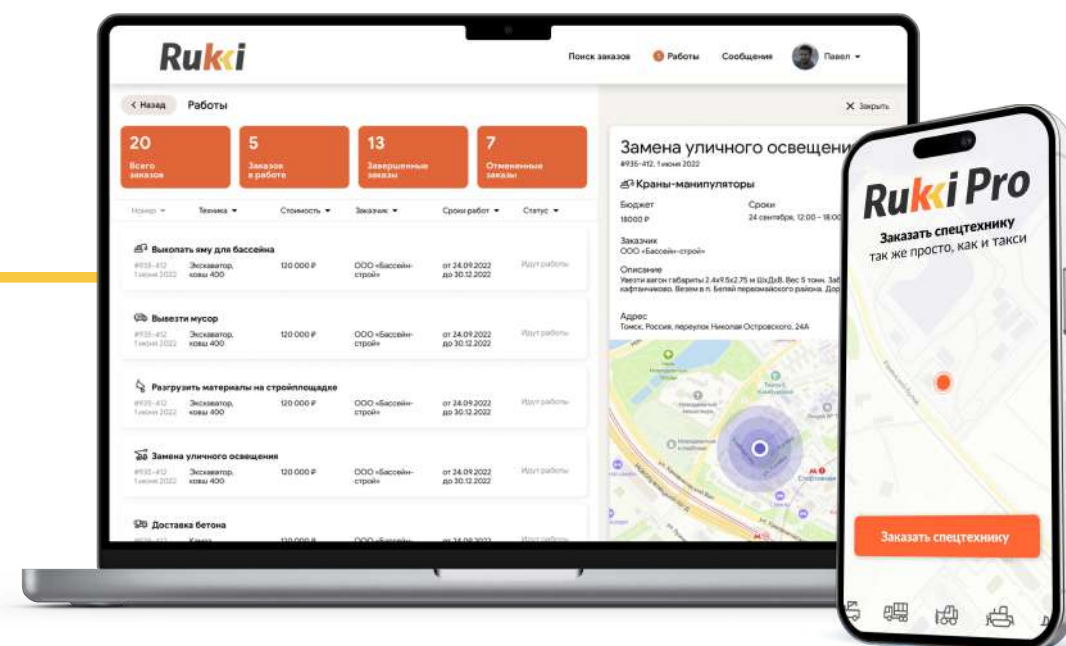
Rukki

Поиск заказов
Работы
Сообщения
Павел

< Назад
Работы

× Закрыть

20
Всего заказов

5
Заказов в работе

13
Завершенные заказы

7
Отмененные заказы

| Номер | Техника | Стоимость | Заказчик | Сроки работ | Статус |
|---|---|---|---|---|---|
| Выкопать яму для бассейна | | | | | |
| #935-412 1 июня 2022 | Экскаватор, ковш 400 | 120 000 ₽ | ООО «Бассейн-строй» | от 24.09.2022 до 30.12.2022 | Идут работы |
| Вывезти мусор | | | | | |
| #935-412 1 июня 2022 | Экскаватор, ковш 400 | 120 000 ₽ | ООО «Бассейн-строй» | от 24.09.2022 до 30.12.2022 | Идут работы |
| Разгрузить материалы на стройплощадке | | | | | |
| #935-412 1 июня 2022 | Экскаватор, ковш 400 | 120 000 ₽ | ООО «Бассейн-строй» | от 24.09.2022 до 30.12.2022 | Идут работы |
| Замена уличного освещения | | | | | |
| #935-412 1 июня 2022 | Экскаватор, ковш 400 | 120 000 ₽ | ООО «Бассейн-строй» | от 24.09.2022 до 30.12.2022 | Идут работы |
| Доставка бетона | | | | | |

Замена уличного освещени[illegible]
#935-412, 1 июня 2022
Краны-манипуляторы

Бюджет
18000 ₽

Сроки
24 сентября, 12:00 – 18:00

Заказчик
ООО «Бассейн-строй»

Описание
Увезти вагон габариты 2.4х9.5х2.75 и ШхДхВ. Вес 5 тонн. Заб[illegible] кафтанчиково. Везем в п. Белый первомайского района. Дор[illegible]

Адрес
Томск, Россия, переулок Николая Островского, 24А

Rukki Pro
Заказать спецтехнику
так же просто, как и такси

Заказать спецтехнику